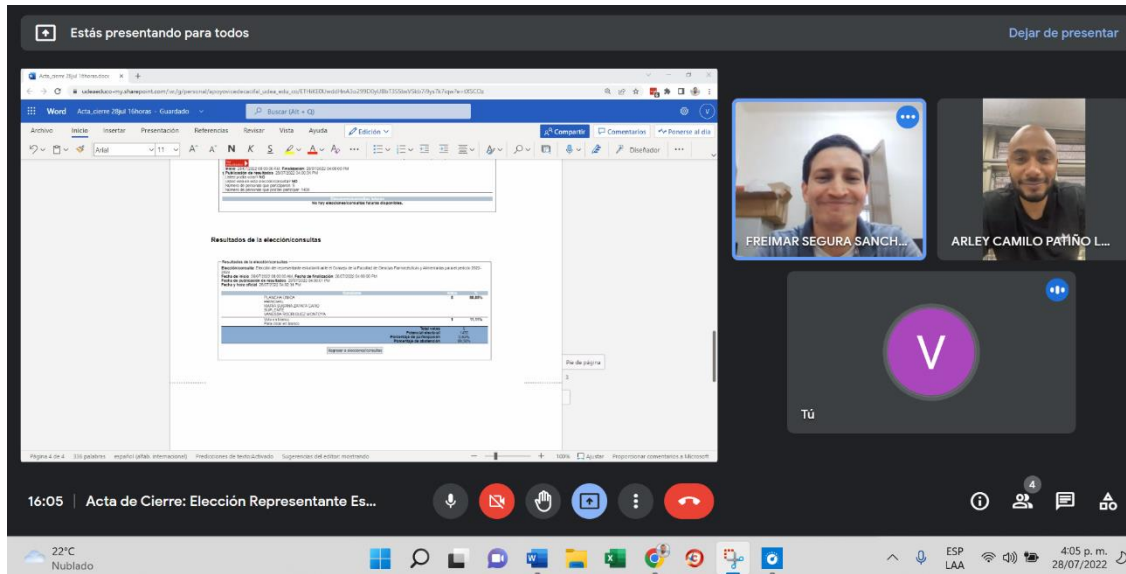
Estás presentando para todos

Dejar de presentar

Acta_cierre 28jul 16horas.docx

Word Acta_cierre 28jul 16horas - Guardado

Buscar (Alt + Q)

Archivo Inicio Insertar Presentación Referencias Revisar Vista Ayuda Edición

Compartir Comentarios Ponerse al día

Arial 11 N K S

Diseñador

No hay elecciones/consultas futuras disponibles.

Resultados de la elección/consultas

Pie de página

Página 4 de 4 336 palabras español (alfab. internacional) Predicciones de texto: Activado Sugerencias del editor: mostrando

100% Ajustar Proporcionar comentarios a Microsoft

FREIMAR SEGURA SANCH...

ARLEY CAMILO PATIÑO L...

V

Tú

16:05 | Acta de Cierre: Elección Representante Es...

4

22°C
Nublado

ESP
LAA

4:05 p. m.
28/07/2022